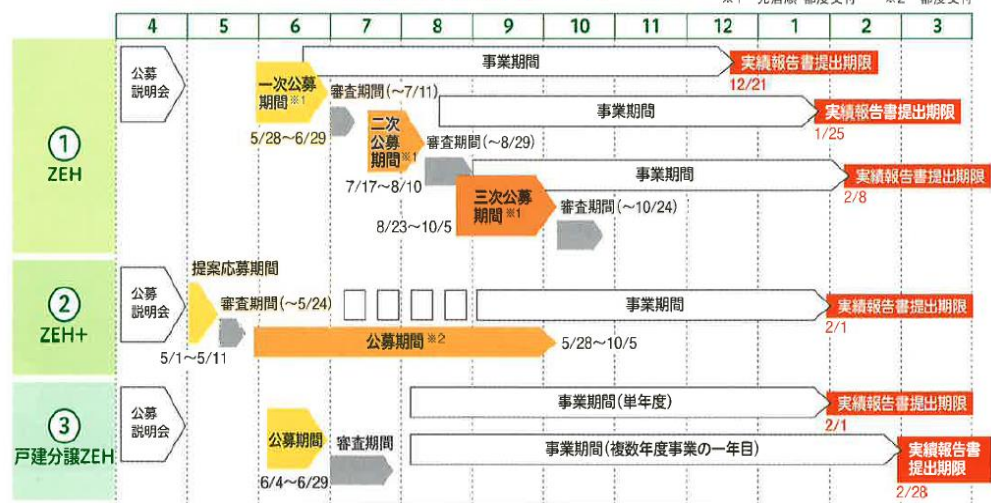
※1 先着順・都度受付　※2 都度受付

| | 4 | 5 | 6 | 7 | 8 | 9 | 10 | 11 | 12 | 1 | 2 | 3 |
|---|---|---|---|---|---|---|---|---|---|---|---|---|

① ZEH

公募説明会

一次公募期間※1
5/28～6/29
事業期間
実績報告書提出期限
12/21

審査期間（～7/11）

二次公募期間※1
7/17～8/10
事業期間
実績報告書提出期限
1/25

審査期間（～8/29）

三次公募期間※1
8/23～10/5
事業期間
実績報告書提出期限
2/8

審査期間（～10/24）

② ZEH+

公募説明会

提案応募期間
5/1～5/11
審査期間（～5/24）
事業期間
実績報告書提出期限
2/1

公募期間※2
5/28～10/5

③ 戸建分譲ZEH

公募説明会

事業期間（単年度）
実績報告書提出期限
2/1

公募期間
6/4～6/29
審査期間
事業期間（複数年度事業の一年目）
実績報告書提出期限
2/28